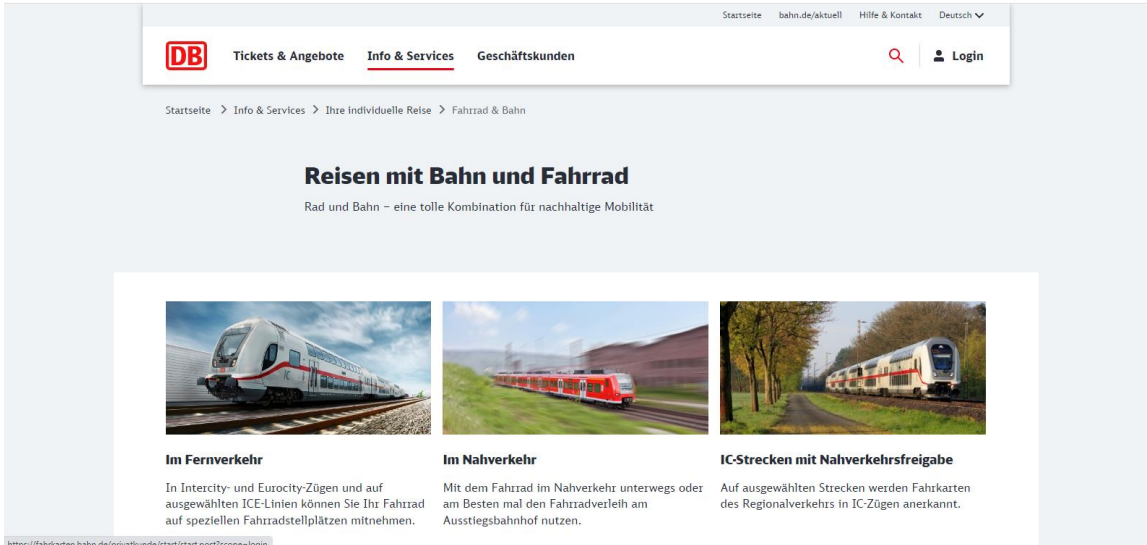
Startseite bahn.de/aktuell Hilfe & Kontakt Deutsch

DB Tickets & Angebote Info & Services Geschäftskunden Login

Startseite > Info & Services > Ihre individuelle Reise > Fahrrad & Bahn

Reisen mit Bahn und Fahrrad

Rad und Bahn – eine tolle Kombination für nachhaltige Mobilität

Im Fernverkehr

In Intercity- und Eurocity-Zügen und auf ausgewählten ICE-Linien können Sie Ihr Fahrrad auf speziellen Fahrradstellplätzen mitnehmen.

Im Nahverkehr

Mit dem Fahrrad im Nahverkehr unterwegs oder am Besten mal den Fahrradverleih am Ausstiegsbahnhof nutzen.

IC-Strecken mit Nahverkehrsfreigabe

Auf ausgewählten Strecken werden Fahrkarten des Regionalverkehrs in IC-Zügen anerkannt.

https://fahrkarten.bahn.de/privatkunde/start/start.post?scope=login